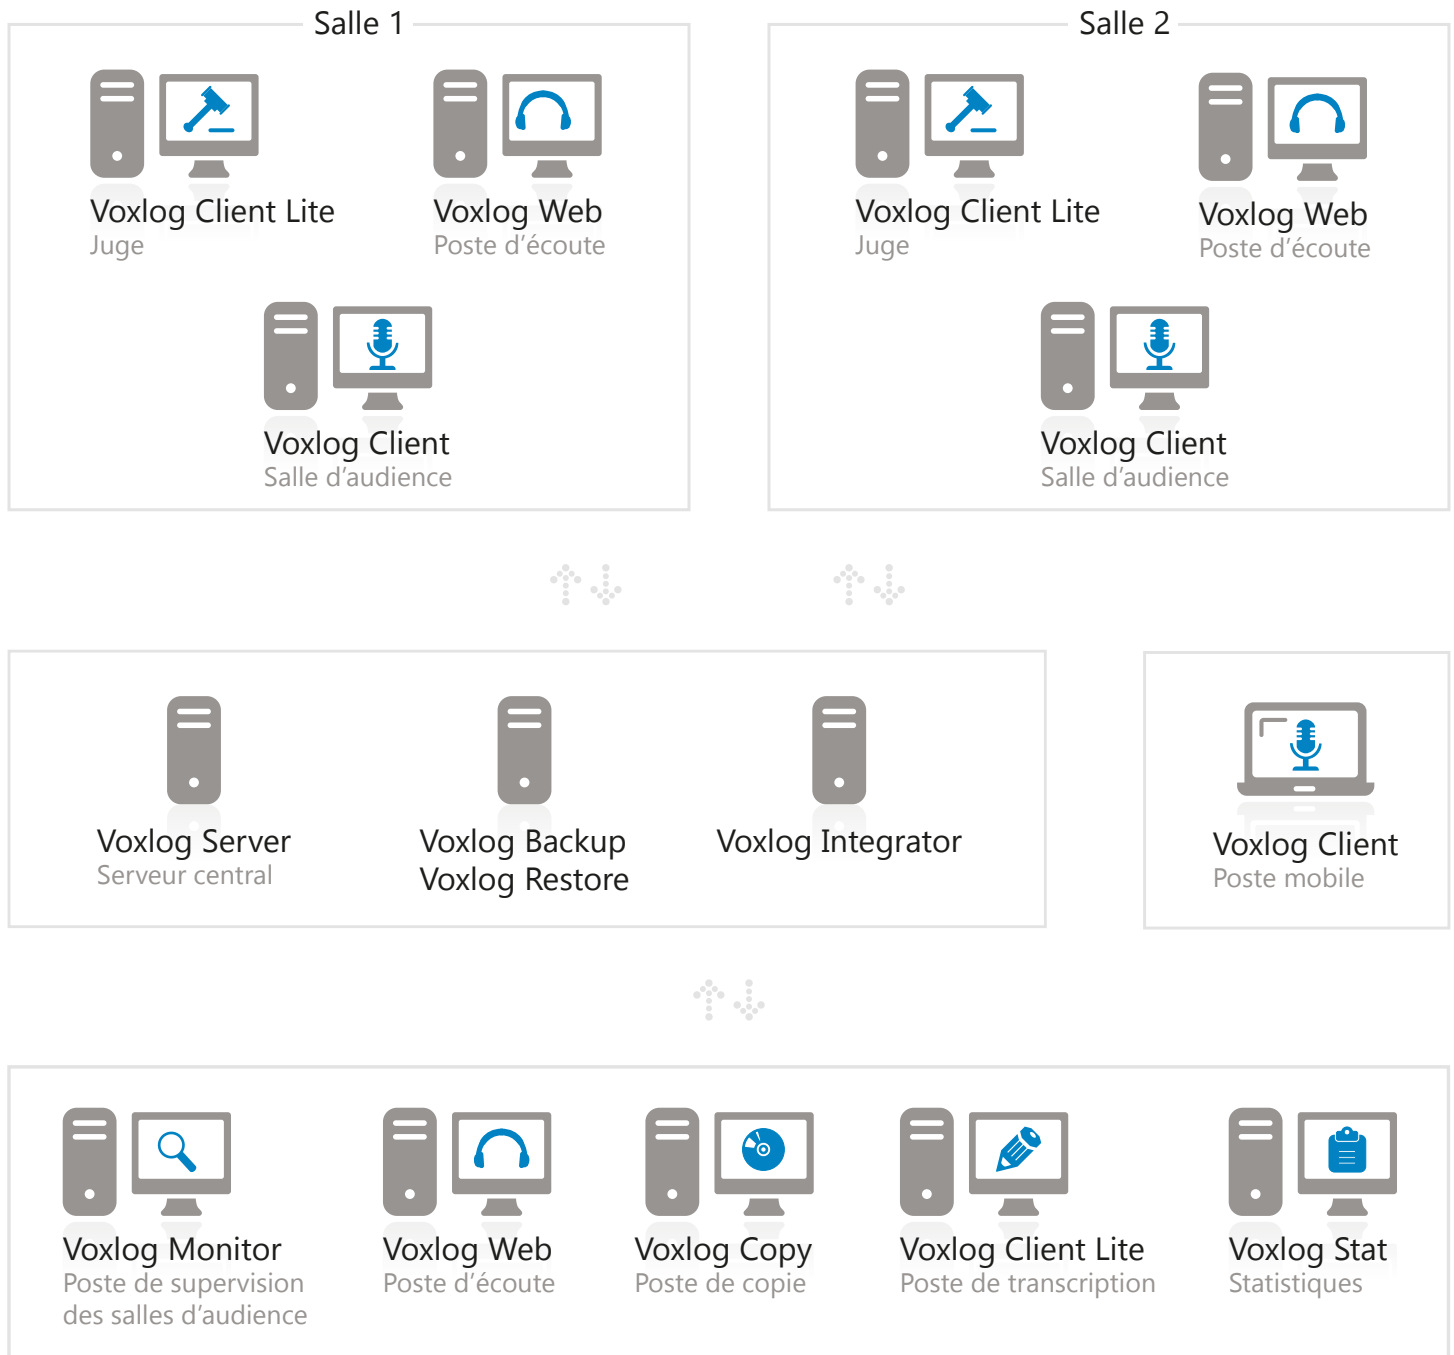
Salle 1

Voxlog Client Lite
Juge

Voxlog Web
Poste d’écoute

Voxlog Client
Salle d’audience

Salle 2

Voxlog Client Lite
Juge

Voxlog Web
Poste d’écoute

Voxlog Client
Salle d’audience

Voxlog Server
Serveur central

Voxlog Backup
Voxlog Restore

Voxlog Integrator

Voxlog Client
Poste mobile

Voxlog Monitor
Poste de supervision des salles d’audience

Voxlog Web
Poste d’écoute

Voxlog Copy
Poste de copie

Voxlog Client Lite
Poste de transcription

Voxlog Stat
Statistiques